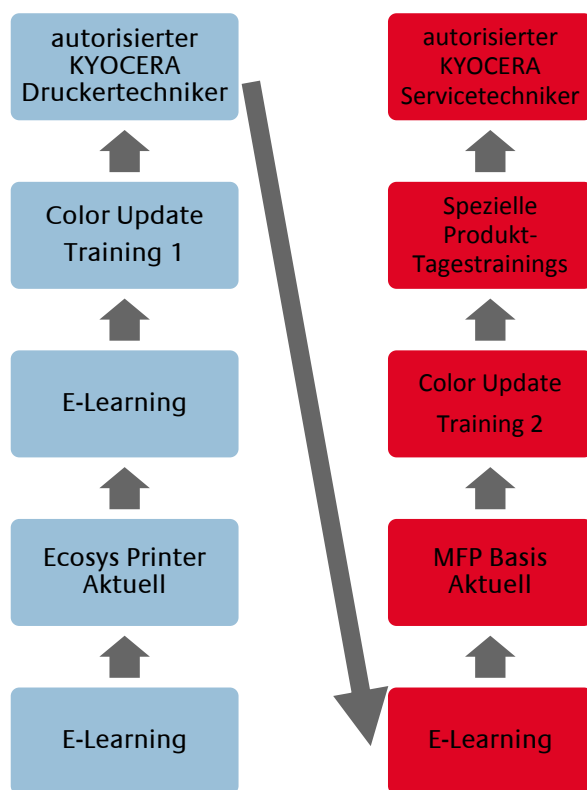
autorisierter KYOCERA Druckertechniker

Color Update Training 1

E-Learning

Ecosys Printer Aktuell

E-Learning

autorisierter KYOCERA Servicetechniker

Spezielle Produkt-Tagestrainings

Color Update Training 2

MFP Basis Aktuell

E-Learning